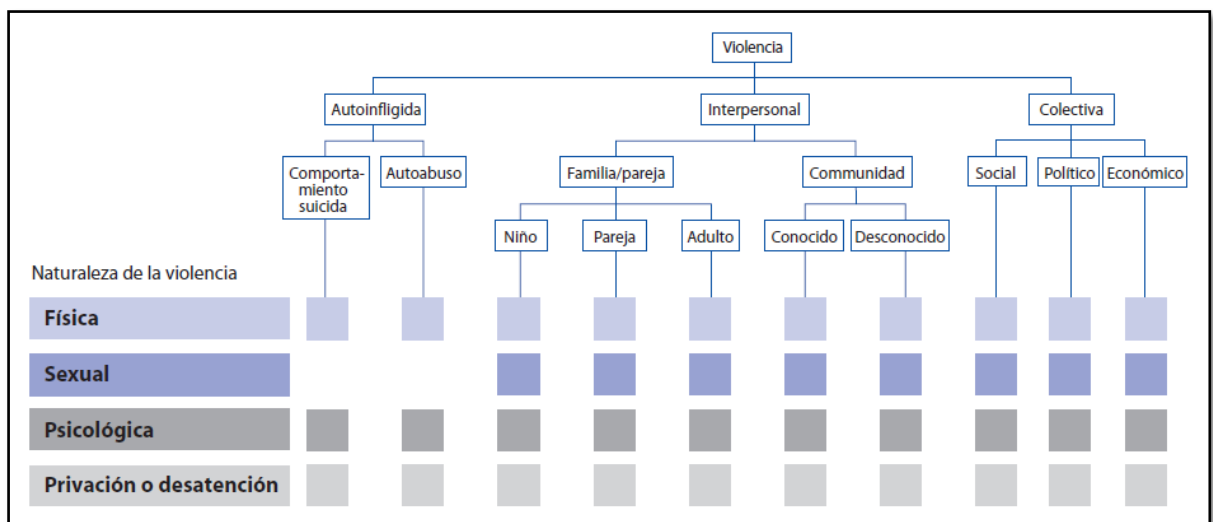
Violencia

Autoinfligida

Interpersonal

Colectiva

Comportamiento suicida

Autoabuso

Familia/pareja

Communidad

Social

Político

Económico

Niño

Pareja

Adulto

Conocido

Desconocido

Naturaleza de la violencia

Física

Sexual

Psicológica

Privación o desatención